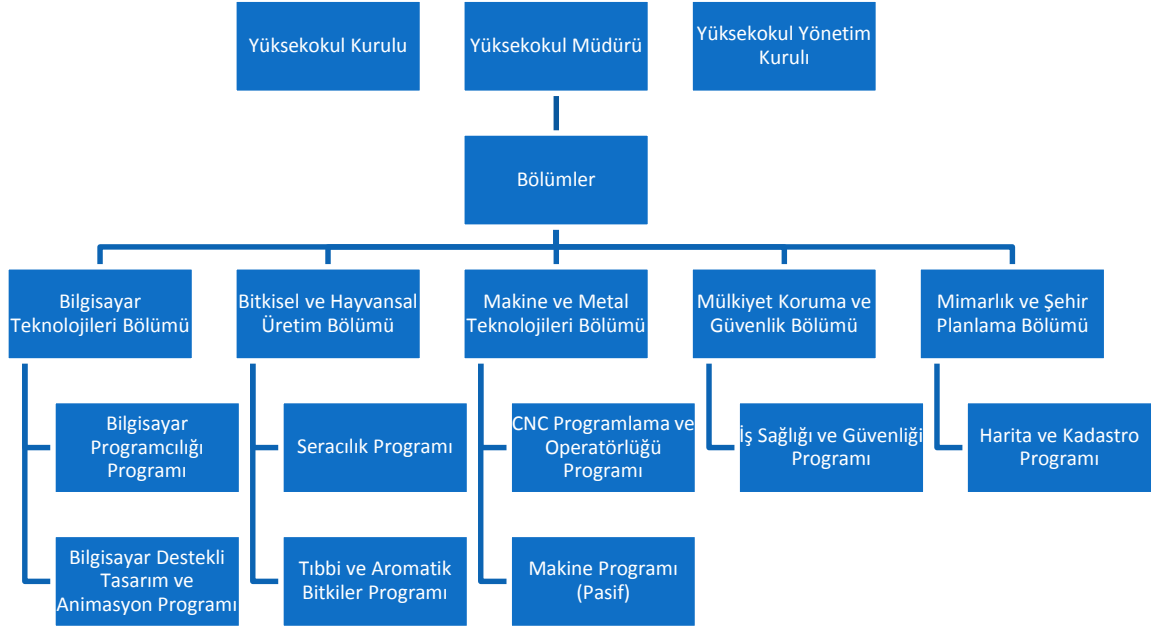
Yüksekokul Kurulu

Yüksekokul Müdürü

Yüksekokul Yönetim Kurulu

Bölümler

Bilgisayar Teknolojileri Bölümü

Bilgisayar Programcılığı Programı

Bilgisayar Destekli Tasarım ve Animasyon Programı

Bitkisel ve Hayvansal Üretim Bölümü

Seracılık Programı

Tıbbi ve Aromatik Bitkiler Programı

Makine ve Metal Teknolojileri Bölümü

CNC Programlama ve Operatörlüğü Programı

Makine Programı (Pasif)

Mülkiyet Koruma ve Güvenlik Bölümü

İş Sağlığı ve Güvenliği Programı

Mimarlık ve Şehir Planlama Bölümü

Harita ve Kadastro Programı